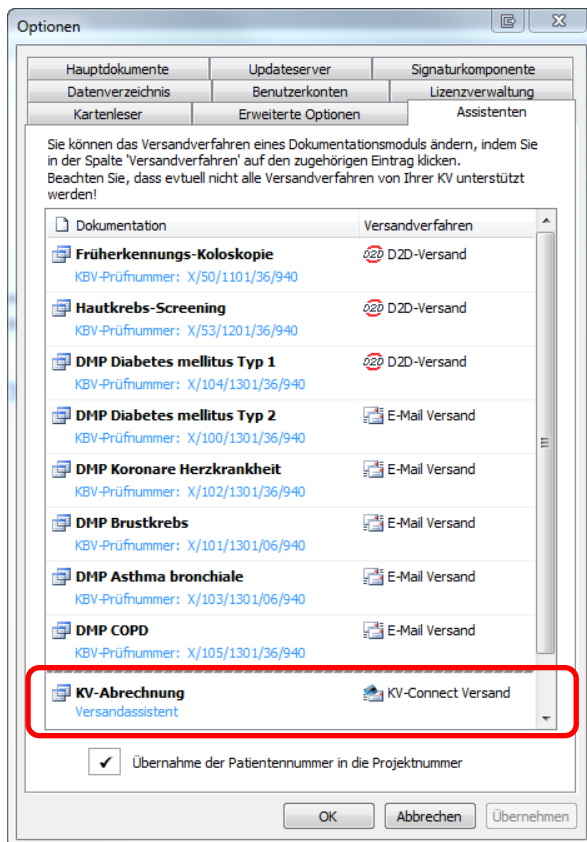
Optionen

Hauptdokumente | Updateserver | Signaturkomponente
Datenverzeichnis | Benutzerkonten | Lizenzverwaltung
Kartenleser | Erweiterte Optionen | Assistenten

Sie können das Versandverfahren eines Dokumentationsmoduls ändern, indem Sie in der Spalte 'Versandverfahren' auf den zugehörigen Eintrag klicken. Beachten Sie, dass evtuell nicht alle Versandverfahren von Ihrer KV unterstützt werden!

| Dokumentation | Versandverfahren |
|---|---|
| Früherkennungs-Koloskopie KBV-Prüfnummer: X/50/1101/36/940 | D2D D2D-Versand |
| Hautkrebs-Screening KBV-Prüfnummer: X/53/1201/36/940 | D2D D2D-Versand |
| DMP Diabetes mellitus Typ 1 KBV-Prüfnummer: X/104/1301/36/940 | D2D D2D-Versand |
| DMP Diabetes mellitus Typ 2 KBV-Prüfnummer: X/100/1301/36/940 | E-Mail Versand |
| DMP Koronare Herzkrankheit KBV-Prüfnummer: X/102/1301/36/940 | E-Mail Versand |
| DMP Brustkrebs KBV-Prüfnummer: X/101/1301/06/940 | E-Mail Versand |
| DMP Asthma bronchiale KBV-Prüfnummer: X/103/1301/06/940 | E-Mail Versand |
| DMP COPD KBV-Prüfnummer: X/105/1301/36/940 | E-Mail Versand |
| KV-Abrechnung Versandassistent | KV-Connect Versand |

✔ Übernahme der Patientennummer in die Projektnummer

OK | Abbrechen | Übernehmen